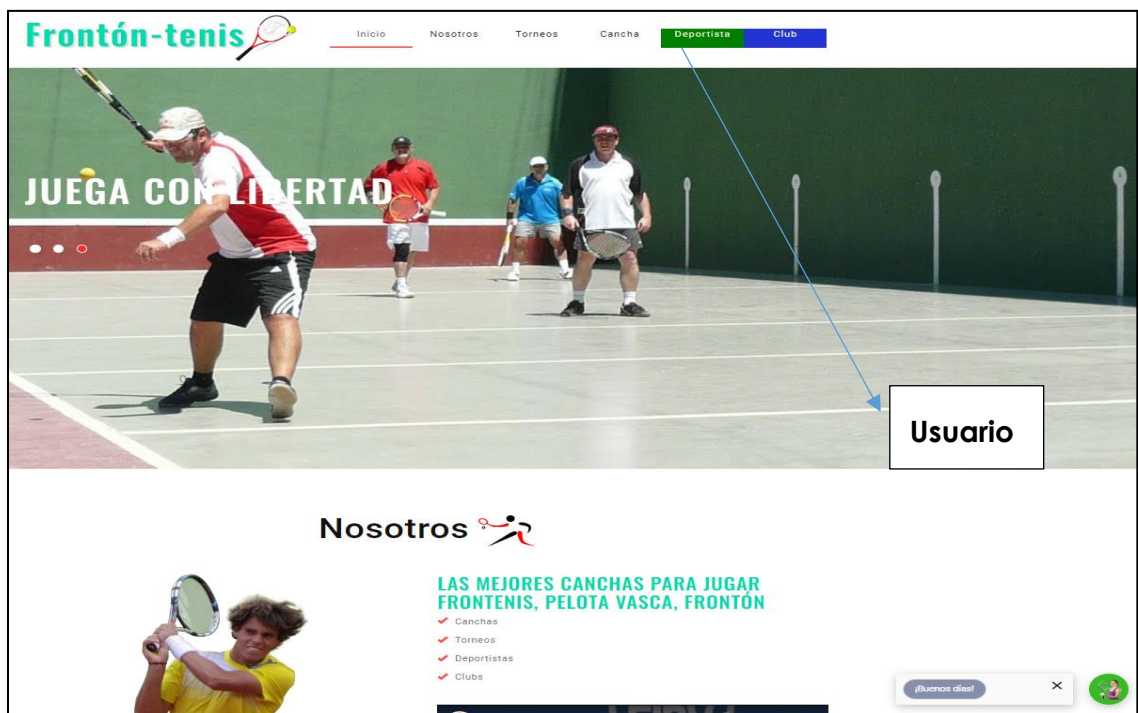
Frontón-tenis

Inicio Nosotros Torneos Cancha Deportista Club

JUEGA CON LIBERTAD

Usuario

Nosotros

LAS MEJORES CANCHAS PARA JUGAR FRONTENIS, PELOTA VASCA, FRONTÓN

Canchas
Torneos
Deportistas
Clubs

¡Buenos días!